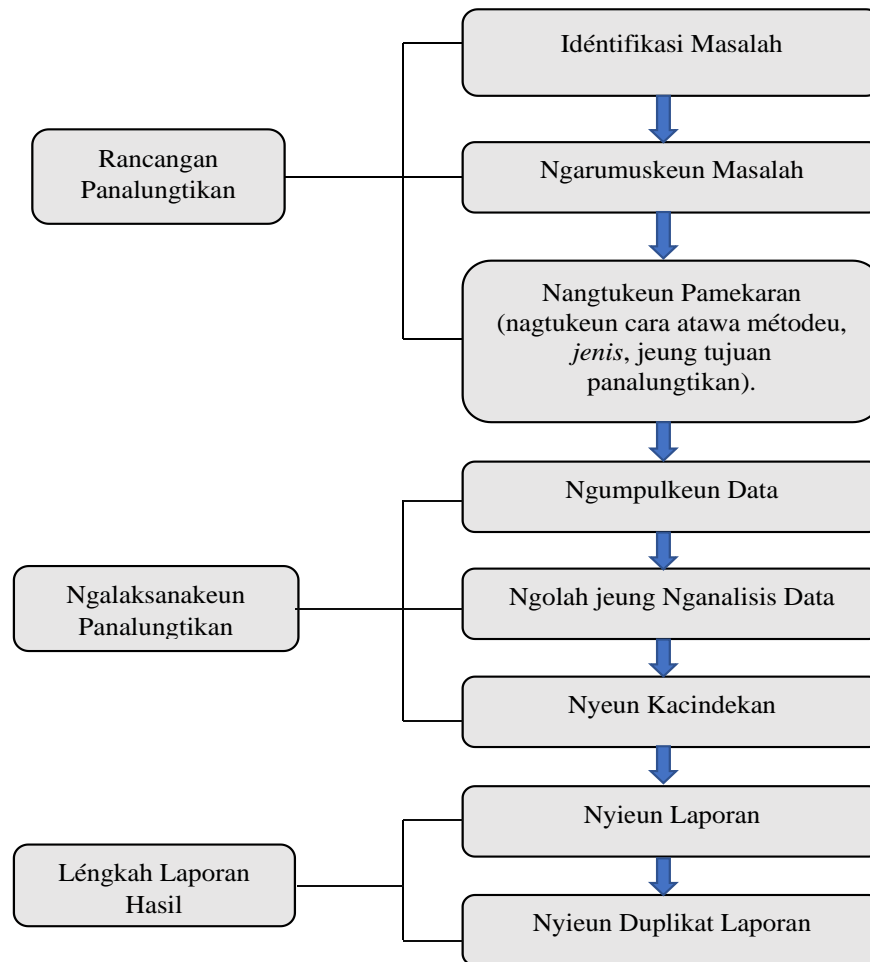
Rancangan Panalungtikan

Idéntifikasi Masalah

Ngarumuskeun Masalah

Nangtukeun Pamekaran (nagtukeun cara atawa métodeu, *jenis*, jeung tujuan panalungtikan).

Ngalaksanakeun Panalungtikan

Ngumpulkeun Data

Ngolah jeung Nganalisis Data

Nyeun Kacindekan

Léngkah Laporan Hasil

Nyieun Laporan

Nyieun Duplikat Laporan